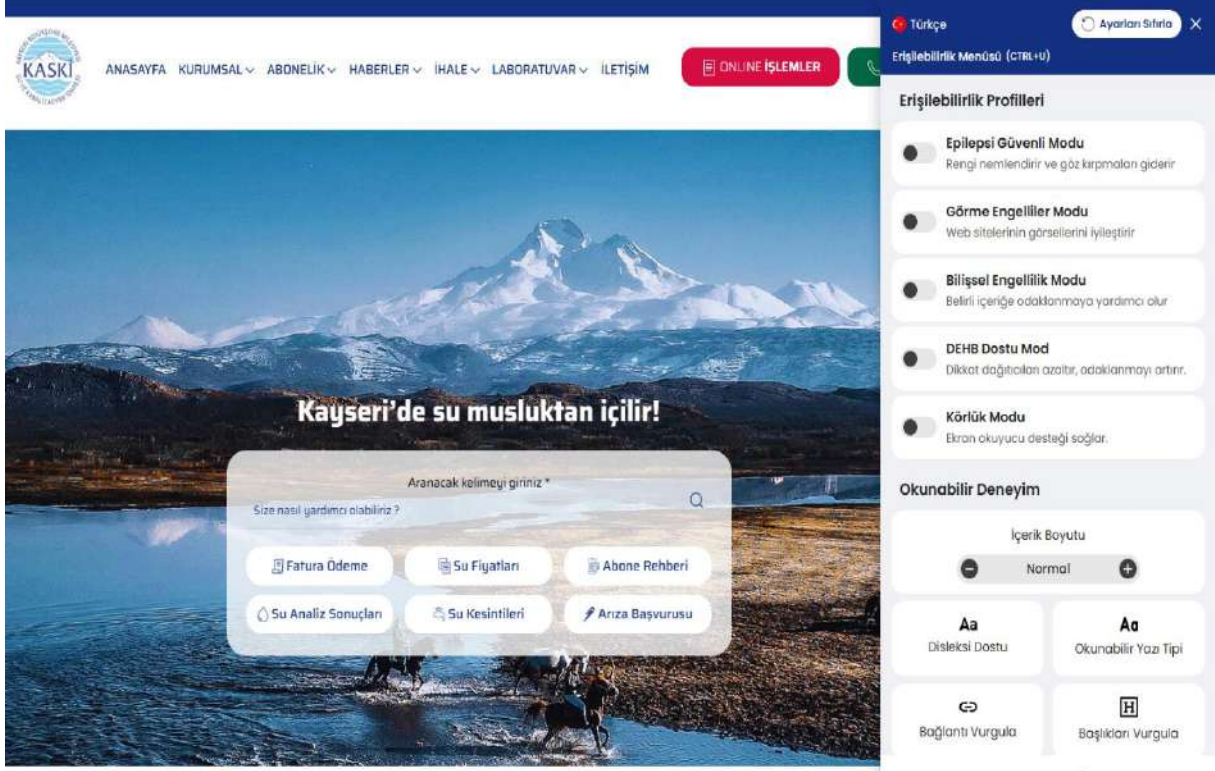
KASKİ

ANASAYFA KURUMSAL ABONELİK HABERLER İHALE LABORATUVAR İLETİŞİM

ONLINE İŞLEMLER

Kayseri'de su musluktan içilir!

Aranacak kelimeyi giriniz *

Size nasıl yardımcı olabiliriz ?

Fatura Ödeme
Su Fiyatları
Abone Rehberi
Su Analiz Sonuçları
Su Kesintileri
Arıza Başvurusu

Türkçe
Ayarları Sıfırla
Erişilebilirlik Menüsü (CTRL+U)

Erişilebilirlik Profilleri

Epilepsi Güvenli Modu
Rengi nemlendirir ve göz kırpmaları giderir

Görme Engelliler Modu
Web sitelerinin görsellerini iyileştirir

Bilişsel Engellilik Modu
Belirli içeriğe odaklanmaya yardımcı olur

DEHB Dostu Mod
Dikkat dağıtıcıları azaltır, odaklanmayı artırır.

Körlük Modu
Ekran okuyucu desteği sağlar.

Okunabilir Deneyim

İçerik Boyutu
Normal

Aa
Disleksi Dostu

Aa
Okunabilir Yazı Tipi

Bağlantı Vurgula

H
Başlıkları Vurgula